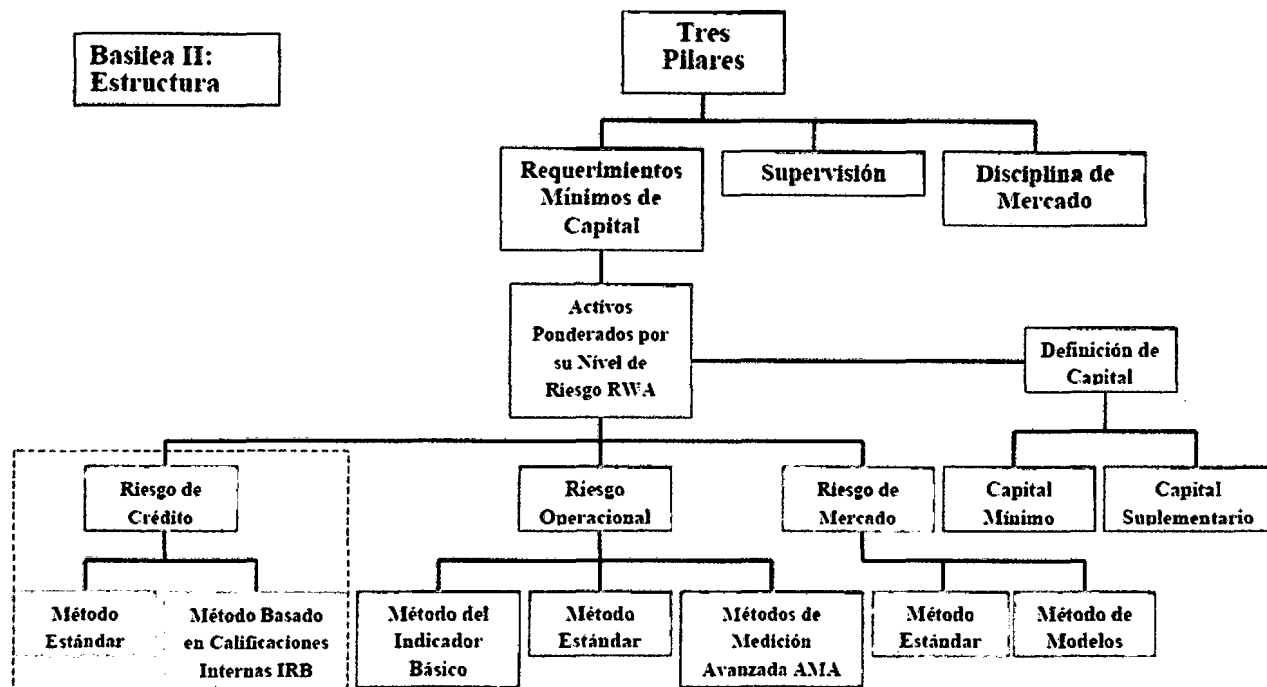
Basilea II: Estructura

Tres Pilares

Requerimientos Mínimos de Capital

Supervisión

Disciplina de Mercado

Activos Ponderados por su Nivel de Riesgo RWA

Definición de Capital

Riesgo de Crédito

Riesgo Operacional

Riesgo de Mercado

Capital Mínimo

Capital Suplementario

Método Estándar

Método Basado en Calificaciones Internas IRB

Método del Indicador Básico

Método Estándar

Métodos de Medición Avanzada AMA

Método Estándar

Método de Modelos